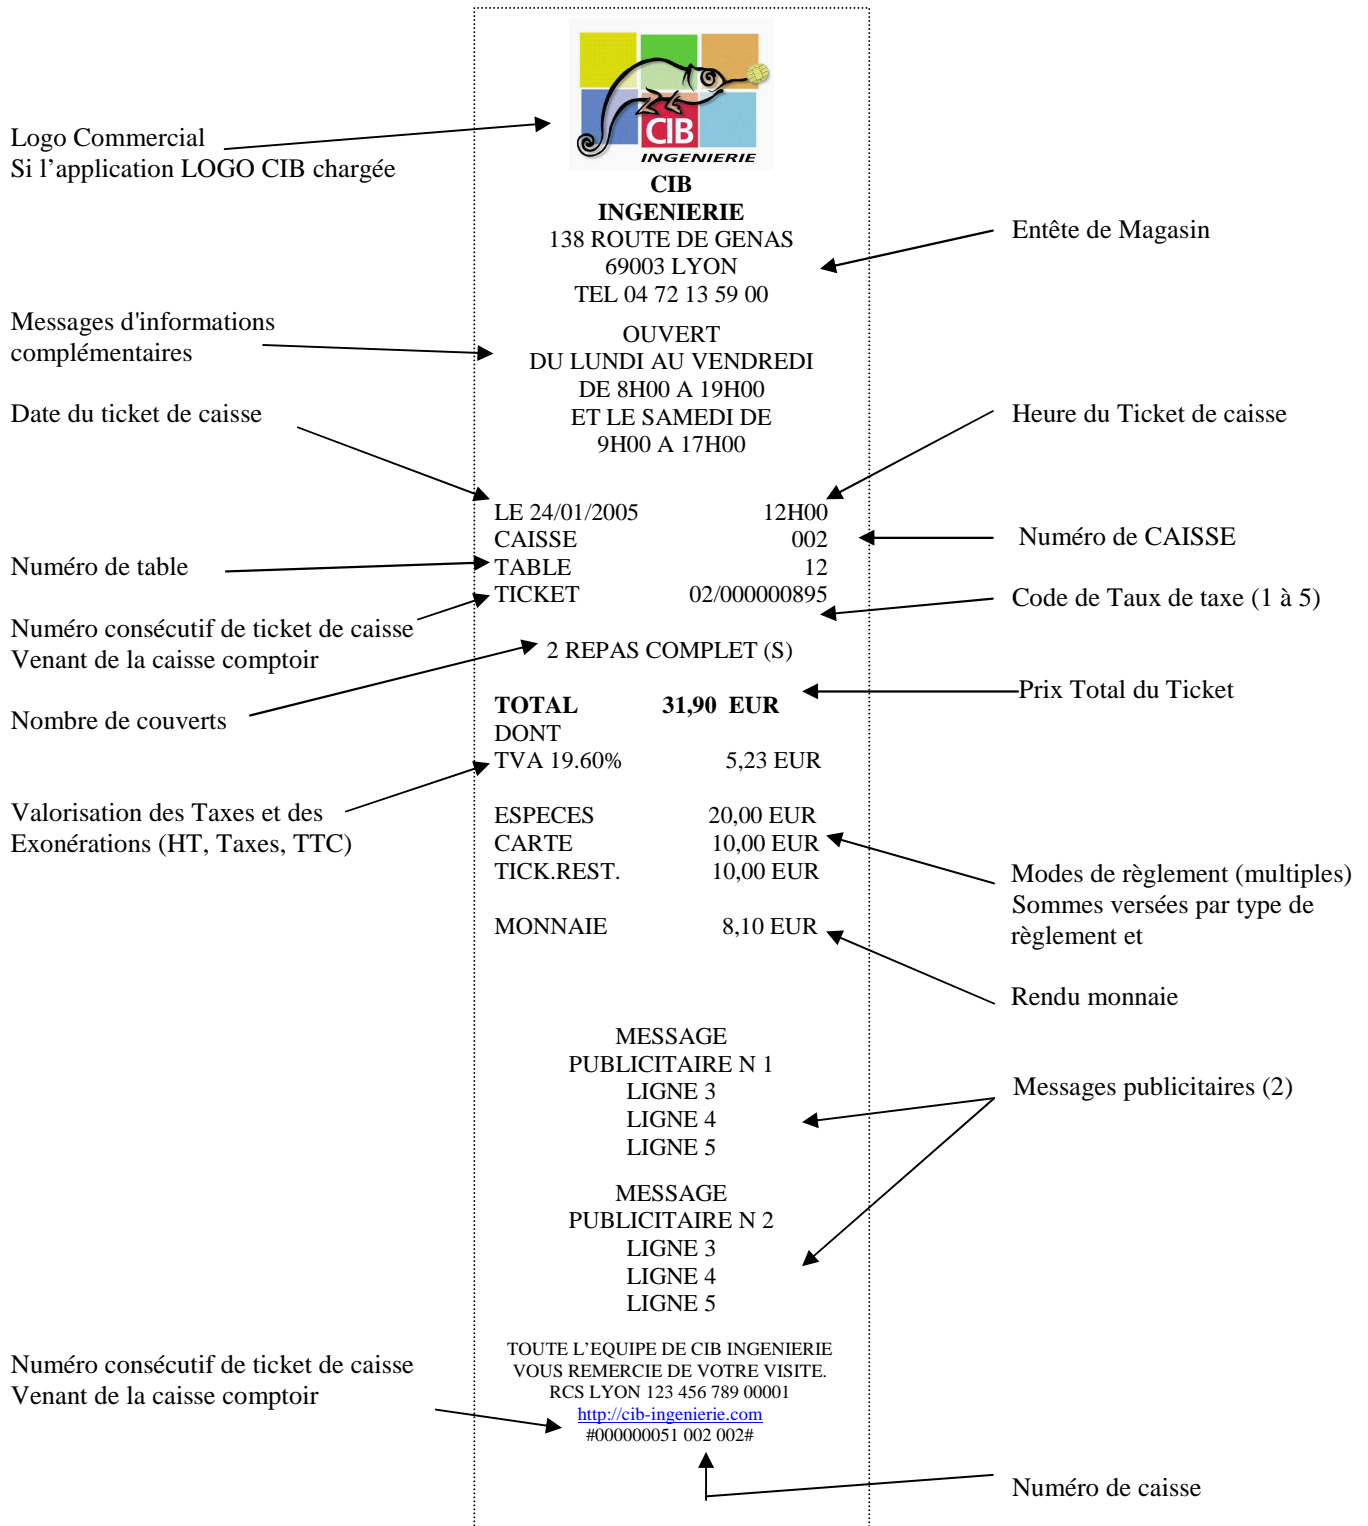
Logo Commercial
Si l'application LOGO CIB chargée

CIB
INGENIERIE

CIB
INGENIERIE
138 ROUTE DE GENAS
69003 LYON
TEL 04 72 13 59 00

Entête de Magasin

Messages d'informations complémentaires

OUVERT
DU LUNDI AU VENDREDI
DE 8H00 A 19H00
ET LE SAMEDI DE
9H00 A 17H00

Date du ticket de caisse

Heure du Ticket de caisse

LE 24/01/2005 12H00
CAISSE 002
TABLE 12
TICKET 02/000000895

Numéro de CAISSE

Numéro de table

Code de Taux de taxe (1 à 5)

Numéro consécutif de ticket de caisse
Venant de la caisse comptoir

2 REPAS COMPLET (S)

Nombre de couverts

TOTAL 31,90 EUR
DONT
TVA 19.60% 5,23 EUR

Prix Total du Ticket

Valorisation des Taxes et des Exonérations (HT, Taxes, TTC)

ESPECES 20,00 EUR
CARTE 10,00 EUR
TICK.REST. 10,00 EUR

MONNAIE 8,10 EUR

Modes de règlement (multiples)
Sommes versées par type de règlement et

Rendu monnaie

MESSAGE
PUBLICITAIRE N 1
LIGNE 3
LIGNE 4
LIGNE 5

Messages publicitaires (2)

MESSAGE
PUBLICITAIRE N 2
LIGNE 3
LIGNE 4
LIGNE 5

Numéro consécutif de ticket de caisse
Venant de la caisse comptoir

TOUTE L'EQUIPE DE CIB INGENIERIE
VOUS REMERCIE DE VOTRE VISITE.
RCS LYON 123 456 789 00001
http://cib-ingenierie.com
#000000051 002 002#

Numéro de caisse